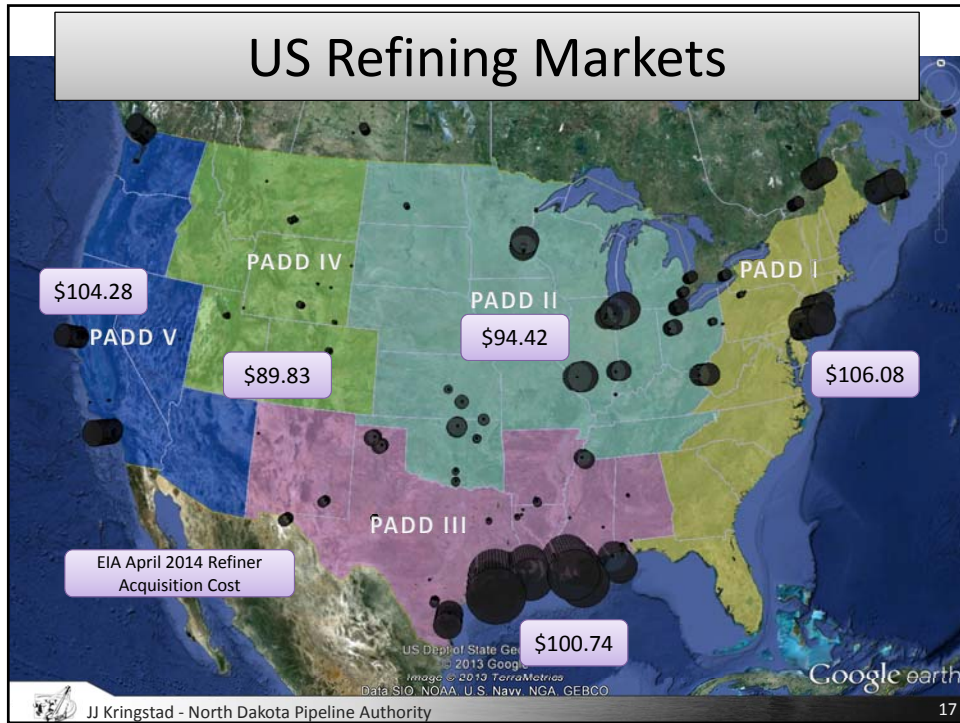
US Refining Markets

PADD IV

PADD II

PADD I

$104.28

PADD V

$94.42

$89.83

$106.08

PADD III

EIA April 2014 Refiner Acquisition Cost

$100.74

US Dept of State Ge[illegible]
© 2013 Googl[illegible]
Image © 2013 TerraMetrics
Data SIO, NOAA, U.S. Navy, NGA, GEBCO

Google earth

JJ Kringstad - North Dakota Pipeline Authority

17